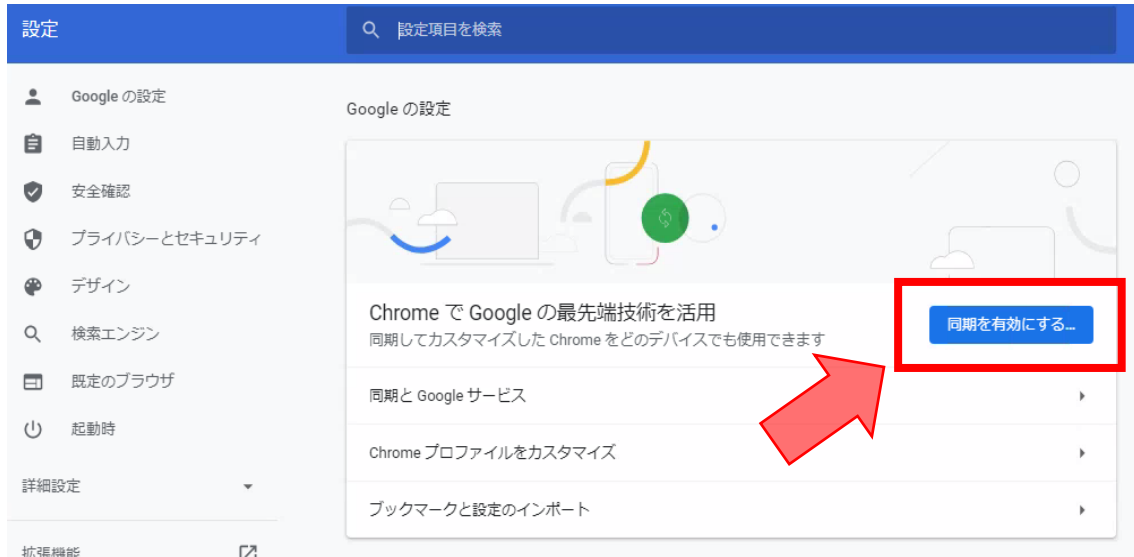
設定

設定項目を検索

Google の設定

自動入力

安全確認

プライバシーとセキュリティ

デザイン

検索エンジン

既定のブラウザ

起動時

詳細設定

拡張機能

Google の設定

Chrome で Google の最先端技術を活用

同期してカスタマイズした Chrome をどのデバイスでも使用できます

同期を有効にする...

同期と Google サービス

Chrome プロファイルをカスタマイズ

ブックマークと設定のインポート